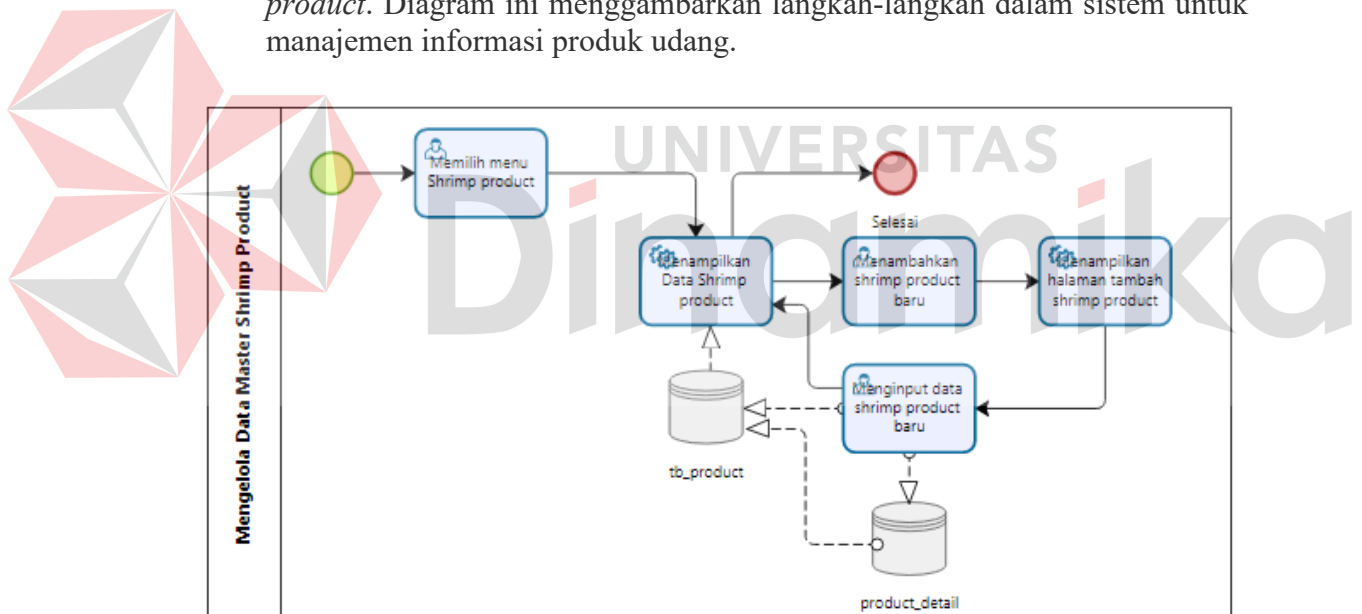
*product*. Diagram ini menggambarkan langkah-langkah dalam sistem untuk manajemen informasi produk udang.

UNIVERSITAS
Dinamika

Mengelola Data Master Shrimp Product

Memilih menu Shrimp product

Selesai

Menampilkan Data Shrimp product

Menambahkan shrimp product baru

Menampilkan halaman tambah shrimp product

Menginput data shrimp product baru

tb_product

product_detail